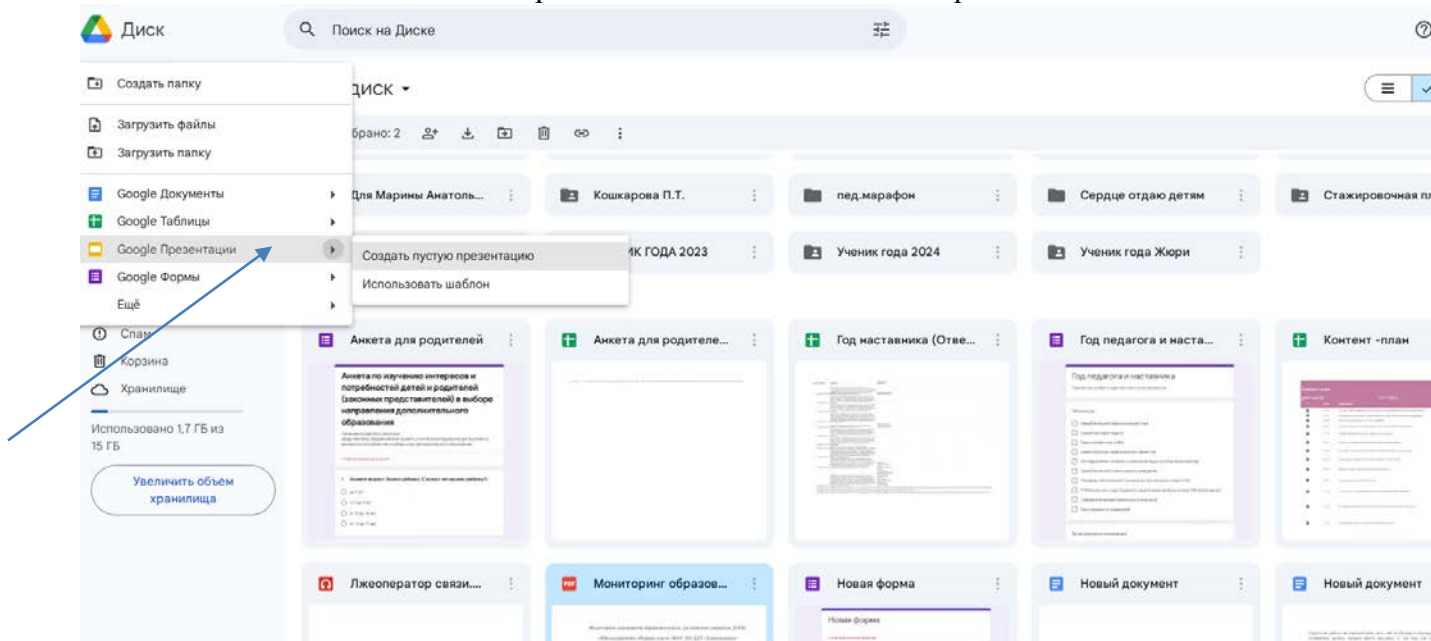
Диск

Поиск на Диске

Создать папку

Загрузить файлы

Загрузить папку

Google Документы

Google Таблицы

Google Презентации

Google Формы

Ещё

Создать пустую презентацию

Использовать шаблон

Спам

Корзина

Хранилище

Использовано 1,7 ГБ из 15 ГБ

Увеличить объем хранилища

диск

брано: 2

Для Марины Анатоль...

Кошкарова П.Т.

пед.марафон

Сердце отдаю детям

Стажировочная пл

ИК ГОДА 2023

Ученик года 2024

Ученик года Жюри

Анкета для родителей

Анкета по изучению интересов и потребностей детей и родителей (законных представителей) в выборе направления дополнительного образования

Анкета для родителе...

Год наставника (Отве...

Год педагога и наста...

Год педагога и наставника

Контент -план

Лжеоператор связи...

Мониторинг образов...

Новая форма

Новая форма

Новый документ

Новый документ